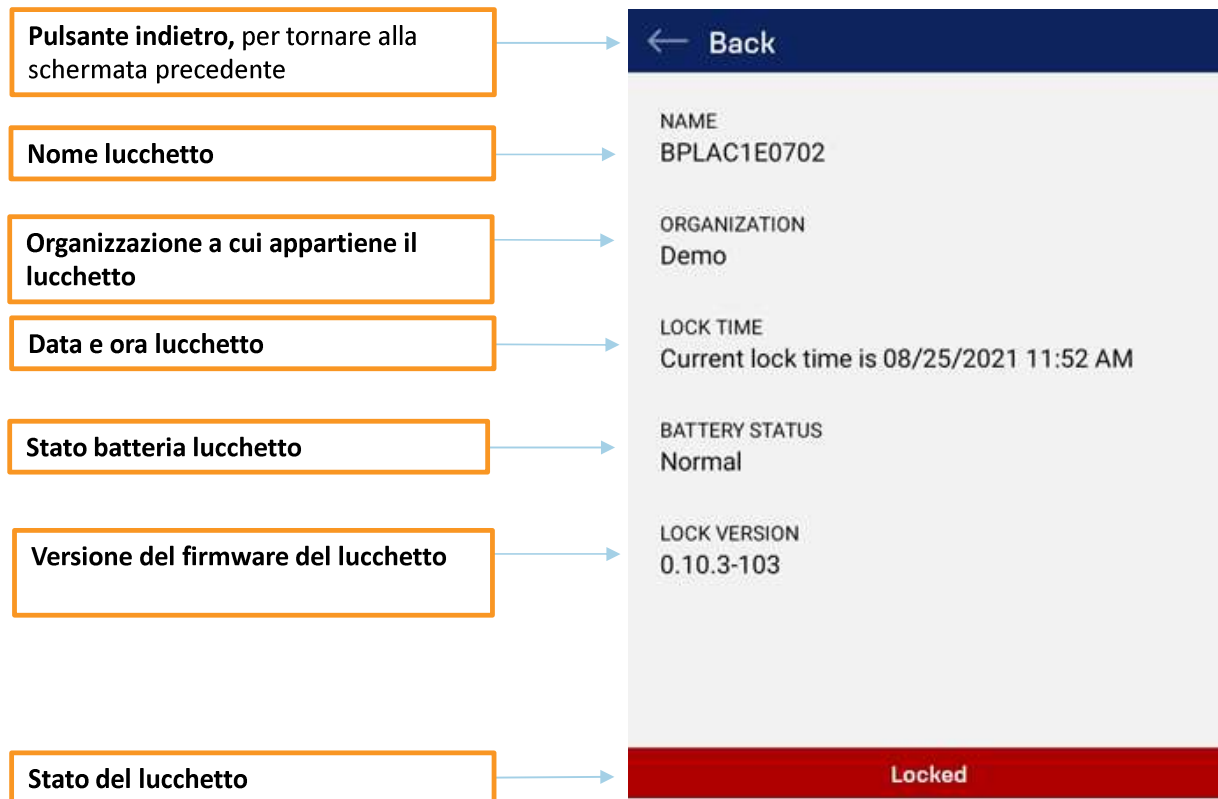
Pulsante indietro, per tornare alla schermata precedente

Nome lucchetto

Organizzazione a cui appartiene il lucchetto

Data e ora lucchetto

Stato batteria lucchetto

Versione del firmware del lucchetto

Stato del lucchetto

Back

NAME
BPLAC1E0702

ORGANIZATION
Demo

LOCK TIME
Current lock time is 08/25/2021 11:52 AM

BATTERY STATUS
Normal

LOCK VERSION
0.10.3-103

Locked